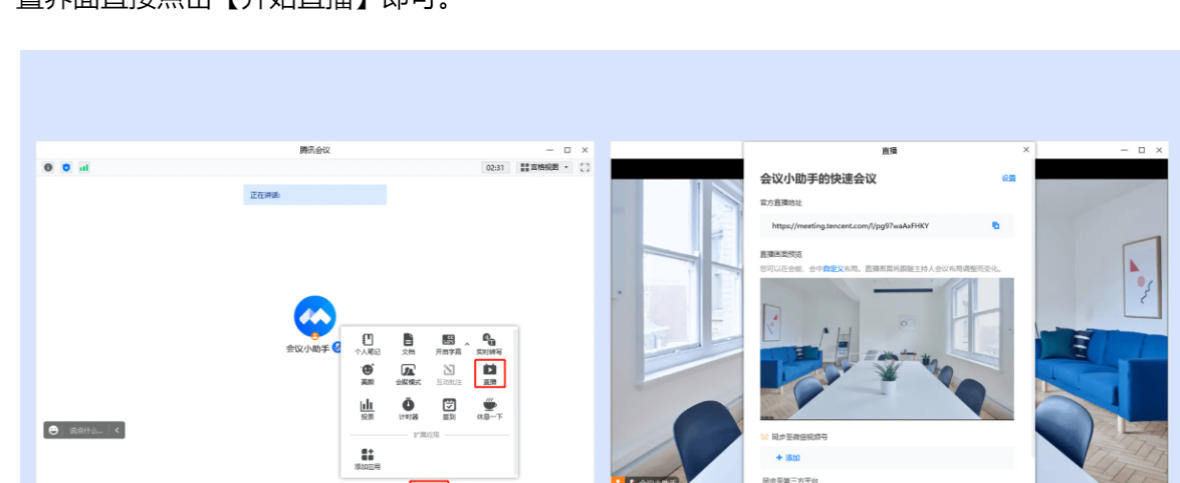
置界面直接点击【开始直播】即可。

腾讯会议

02:31 宫格视图

正在讲话:

会议小助手

个人笔记 文档 开启字幕 实时转写
美颜 会控模式 互动批注 直播
投票 计时器 签到 休息一下
扩展应用
添加应用

说点什么...

直播

会议小助手的快速会议 设置

官方直播地址
https://meeting.tencent.com/l/pg97waAxFHKY

直播画面预览
您可以在会前、会中自定义布局。直播布局将跟随主持人会议布局调整而变化。

同步至微信视频号
+ 添加

同步至第三方平台

会议小助手